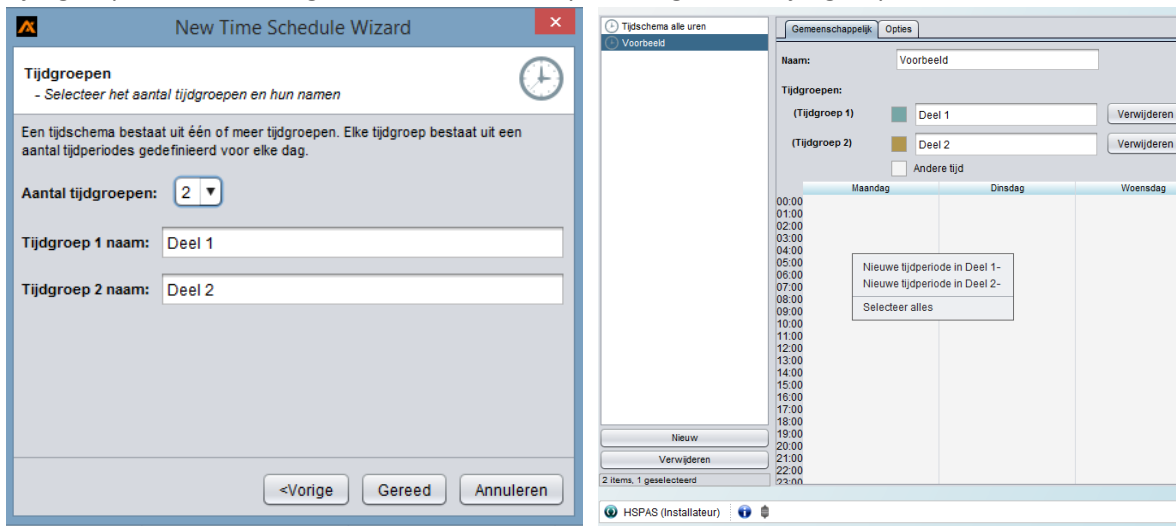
New Time Schedule Wizard

Tijdgroepen
- Selecteer het aantal tijdgroepen en hun namen

Een tijdschema bestaat uit één of meer tijdgroepen. Elke tijdgroep bestaat uit een aantal tijdperiodes gedefinieerd voor elke dag.

Aantal tijdgroepen: 2

Tijdgroep 1 naam: Deel 1

Tijdgroep 2 naam: Deel 2

<Vorige Gereed Annuleren

Tijdschema alle uren
Voorbeeld

Nieuw
Verwijderen
2 items, 1 geselecteerd

Gemeenschappelijk Opties

Naam: Voorbeeld

Tijdgroepen:

(Tijdgroep 1) Deel 1 Verwijderen

(Tijdgroep 2) Deel 2 Verwijderen

Andere tijd

| | Maandag | Dinsdag | Woensdag |
|---|---|---|---|

00:00
01:00
02:00
03:00
04:00
05:00
06:00
07:00
08:00
09:00
10:00
11:00
12:00
13:00
14:00
15:00
16:00
17:00
18:00
19:00
20:00
21:00
22:00
23:00

Nieuwe tijdperiode in Deel 1-
Nieuwe tijdperiode in Deel 2-
Selecteer alles

HSPAS (Installateur)